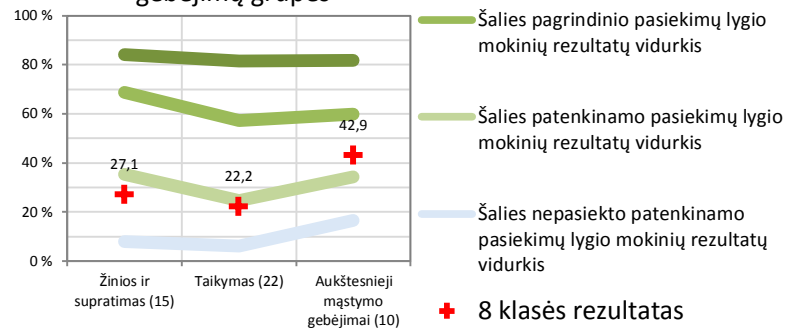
gebėjimų grupės

100 %
80 %
60 %
40 %
20 %
0 %

27,1
22,2
42,9

Žinios ir supratimas (15)
Taikymas (22)
Aukštesnieji mąstymo gebėjimai (10)

Šalies pagrindinio pasiekimų lygio mokinių rezultatų vidurkis

Šalies patenkinamo pasiekimų lygio mokinių rezultatų vidurkis

Šalies nepasiekto patenkinamo pasiekimų lygio mokinių rezultatų vidurkis

8 klasės rezultatas